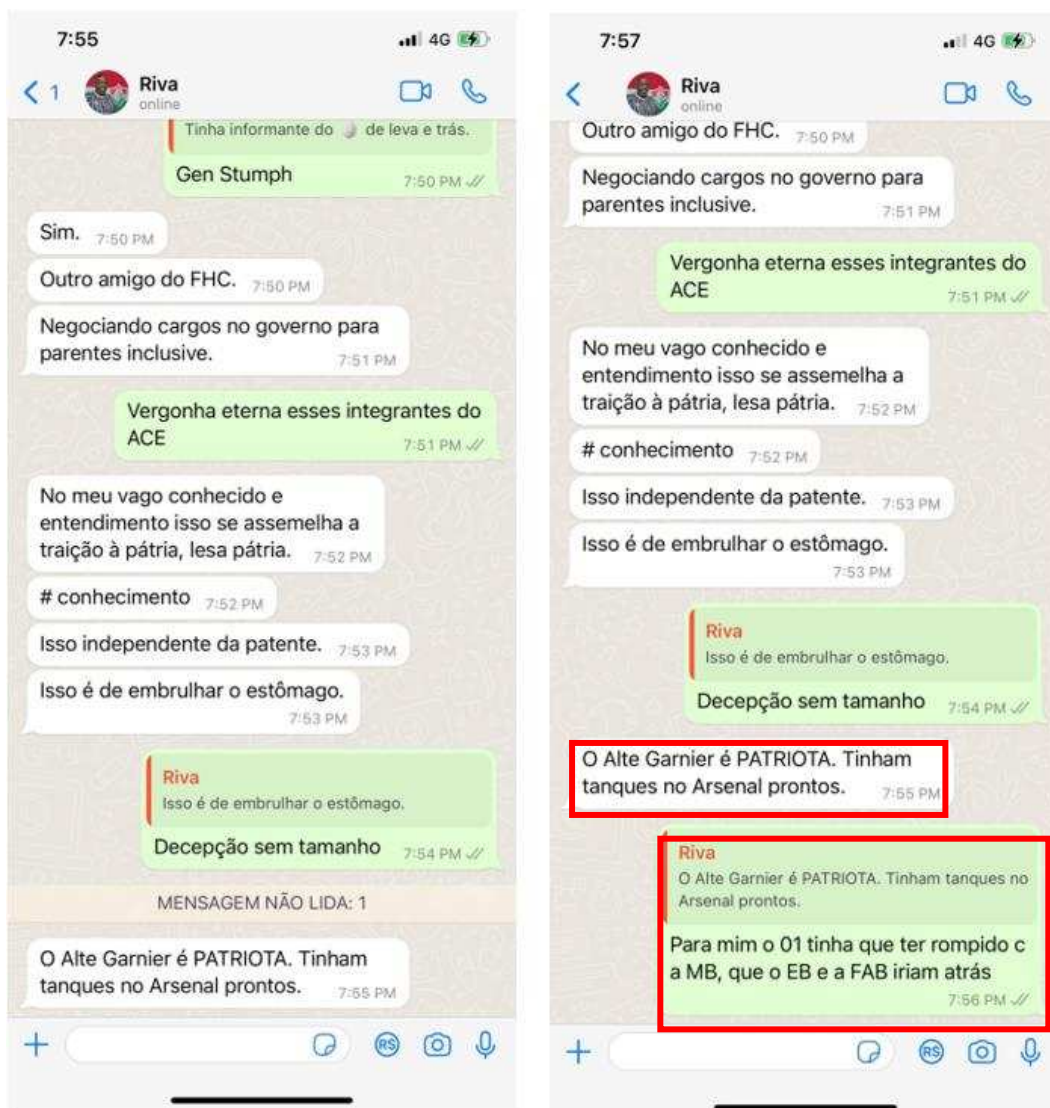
7:55

4G

1 Riva
online

Tinha informante do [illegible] de leva e trás.

Gen Stumph 7:50 PM

Sim. 7:50 PM

Outro amigo do FHC. 7:50 PM

Negociando cargos no governo para parentes inclusive. 7:51 PM

Vergonha eterna esses integrantes do ACE 7:51 PM

No meu vago conhecido e entendimento isso se assemelha a traição à pátria, lesa pátria. 7:52 PM

# conhecimento 7:52 PM

Isso independente da patente. 7:53 PM

Isso é de embrulhar o estômago. 7:53 PM

Riva
Isso é de embrulhar o estômago.

Decepção sem tamanho 7:54 PM

MENSAGEM NÃO LIDA: 1

O Alte Garnier é PATRIOTA. Tinham tanques no Arsenal prontos. 7:55 PM

7:57

4G

Riva
online

Outro amigo do FHC. 7:50 PM

Negociando cargos no governo para parentes inclusive. 7:51 PM

Vergonha eterna esses integrantes do ACE 7:51 PM

No meu vago conhecido e entendimento isso se assemelha a traição à pátria, lesa pátria. 7:52 PM

# conhecimento 7:52 PM

Isso independente da patente. 7:53 PM

Isso é de embrulhar o estômago. 7:53 PM

Riva
Isso é de embrulhar o estômago.

Decepção sem tamanho 7:54 PM

O Alte Garnier é PATRIOTA. Tinham tanques no Arsenal prontos. 7:55 PM

Riva
O Alte Garnier é PATRIOTA. Tinham tanques no Arsenal prontos.

Para mim o 01 tinha que ter rompido c a MB, que o EB e a FAB iriam atrás 7:56 PM